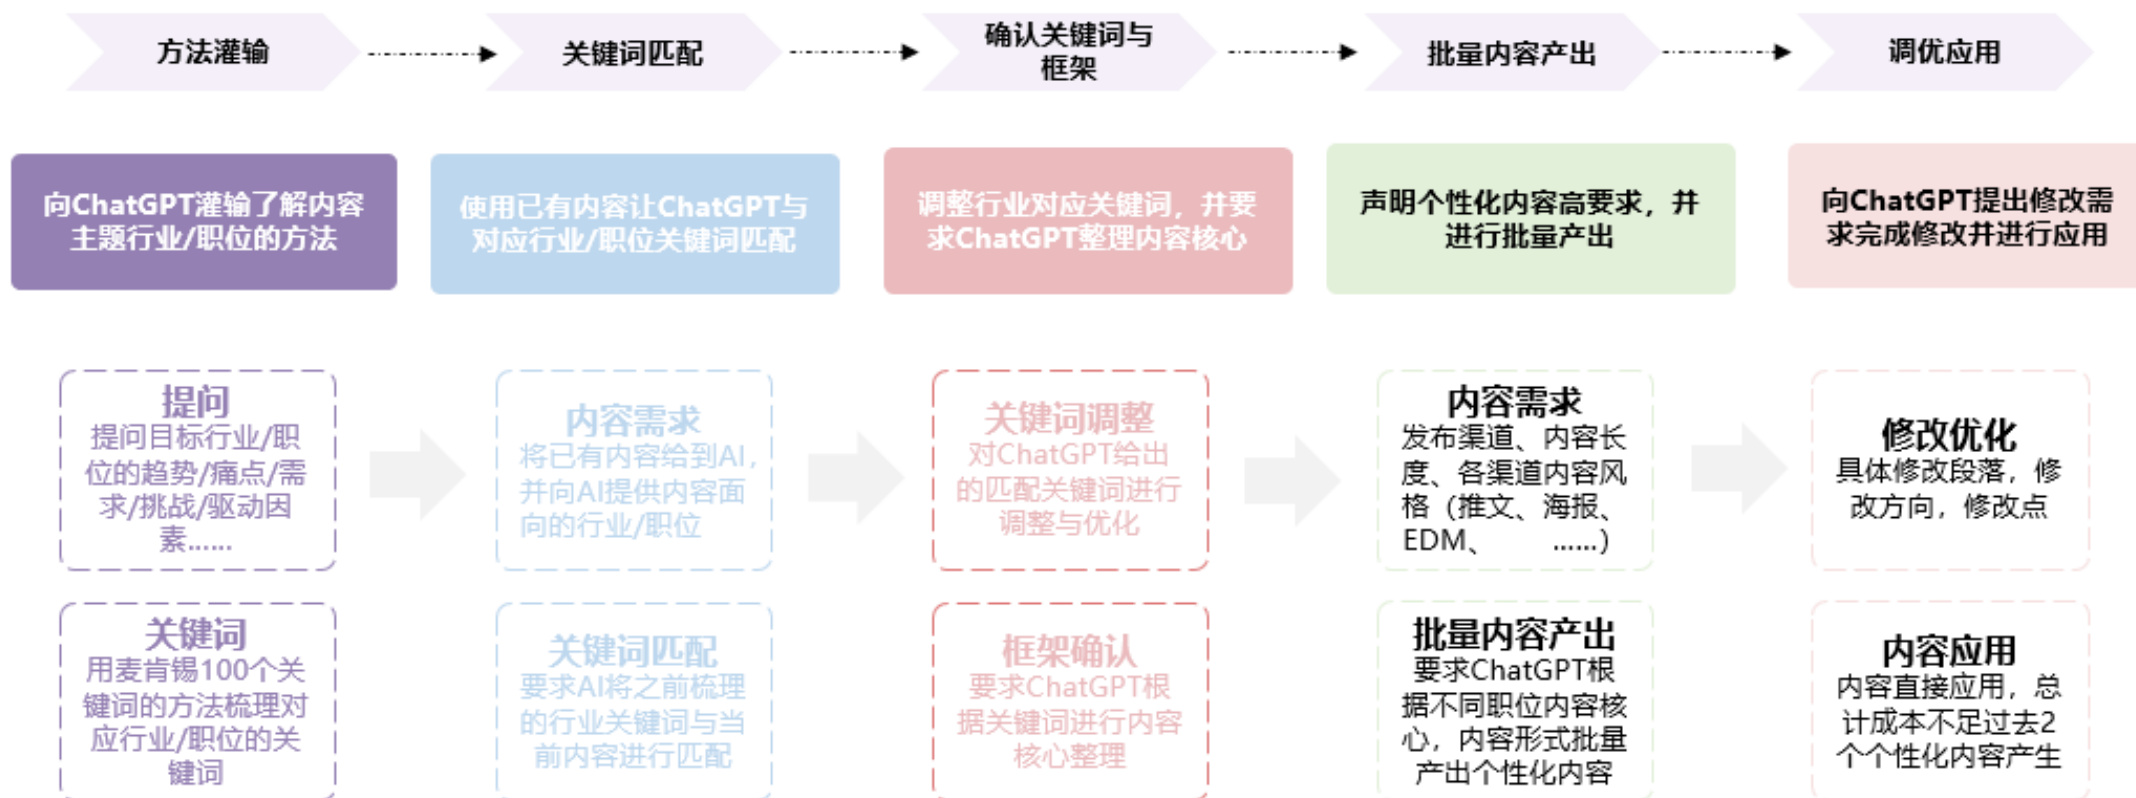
方法灌输

关键词匹配

确认关键词与框架

批量内容产出

调优应用

向ChatGPT灌输了解内容主题行业/职位的方法

使用已有内容让ChatGPT与对应行业/职位关键词匹配

调整行业对应关键词，并要求ChatGPT整理内容核心

声明个性化内容高要求，并进行批量产出

向ChatGPT提出修改需求完成修改并进行应用

提问
提问目标行业/职位的趋势/痛点/需求/挑战/驱动因素……

关键词
用麦肯锡100个关键词的方法梳理对应行业/职位的关键词

内容需求
将已有内容给到AI，并向AI提供内容面向的行业/职位

关键词匹配
要求AI将之前梳理的行业关键词与当前内容进行匹配

关键词调整
对ChatGPT给出的匹配关键词进行调整与优化

框架确认
要求ChatGPT根据关键词进行内容核心整理

内容需求
发布渠道、内容长度、各渠道内容风格（推文、海报、EDM、 ……）

批量内容产出
要求ChatGPT根据不同职位内容核心，内容形式批量产出个性化内容

修改优化
具体修改段落，修改方向，修改点

内容应用
内容直接应用，总计成本不足过去2个个性化内容产生